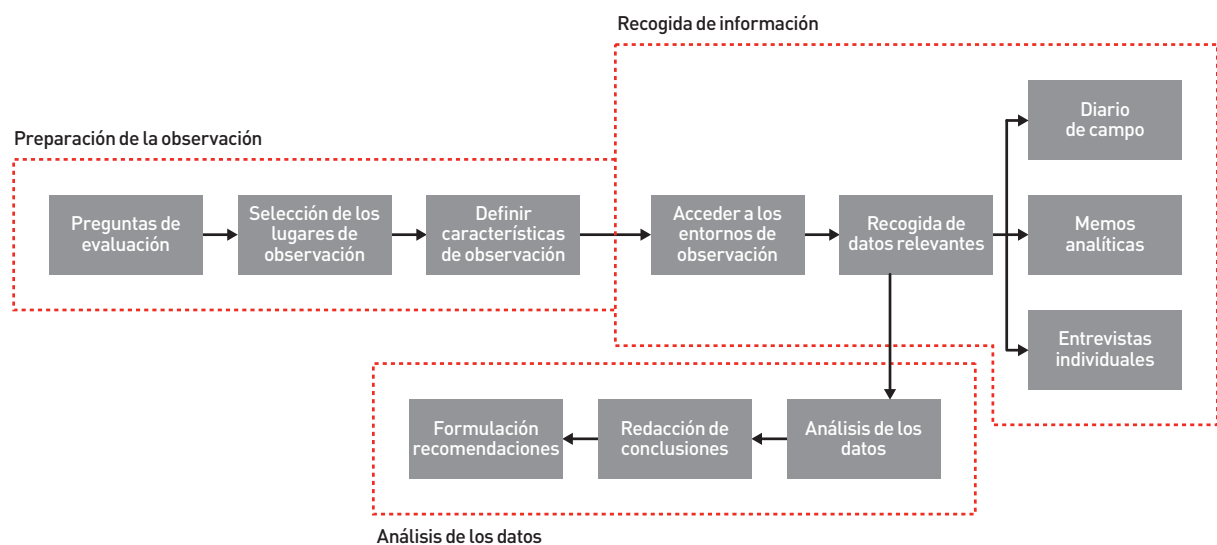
Recogida de información

Preparación de la observación

Preguntas de evaluación

Selección de los lugares de observación

Definir características de observación

Acceder a los entornos de observación

Recogida de datos relevantes

Diario de campo

Memos analíticas

Entrevistas individuales

Formulación recomendaciones

Redacción de conclusiones

Análisis de los datos

Análisis de los datos